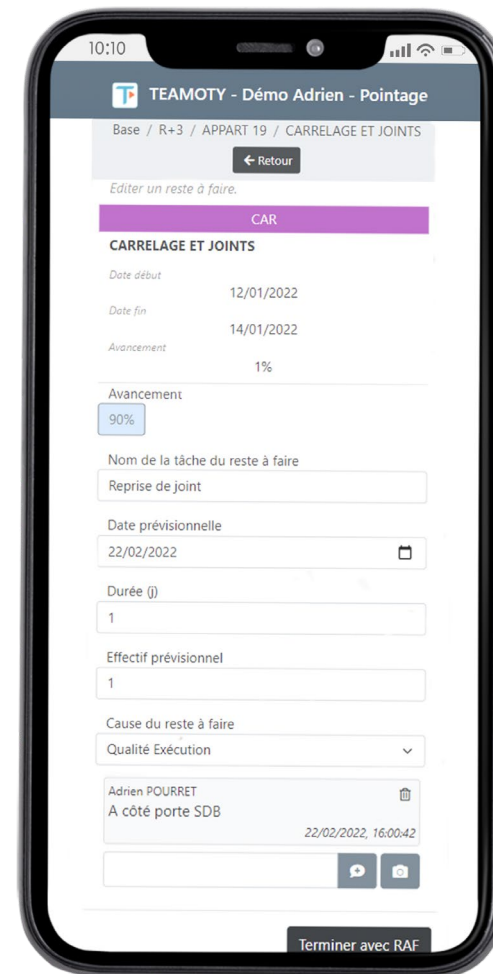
10:10

TEAMOTY - Démo Adrien - Pointage

Base / R+3 / APPART 19 / CARRELAGE ET JOINTS

← Retour

Editer un reste à faire.

CAR

CARRELAGE ET JOINTS

Date début
12/01/2022

Date fin
14/01/2022

Avancement
1%

Avancement
90%

Nom de la tâche du reste à faire
Reprise de joint

Date prévisionnelle
22/02/2022

Durée (j)
1

Effectif prévisionnel
1

Cause du reste à faire
Qualité Exécution

Adrien POURRET
A côté porte SDB
22/02/2022, 16:00:42

Terminer avec RAF